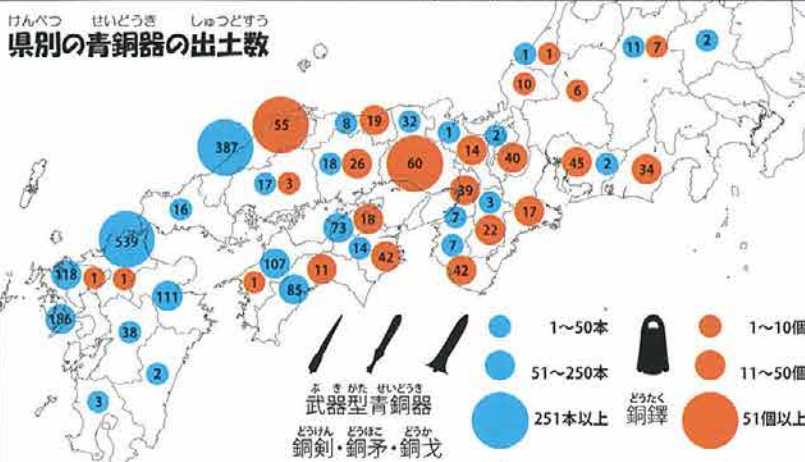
けんべつ せいどうき しゅつどすう
県別の青銅器の出土数

1 1 11 7 2
10 6
55 8 19 32
387 1 2
18 26 60 14 40 45 2 34
17 3 39
16 3 17
539 73 18 7
22
14 42 7
318 1 1 107 11 42
111
186 1 85
38
2
3

1～50本
51～250本
251本以上

ぶ き がた せいどうき
武器型青銅器
どうけん どうほこ どうか
銅剣・銅矛・銅戈

どうたく
銅鐸

1～10個
11～50個
51個以上